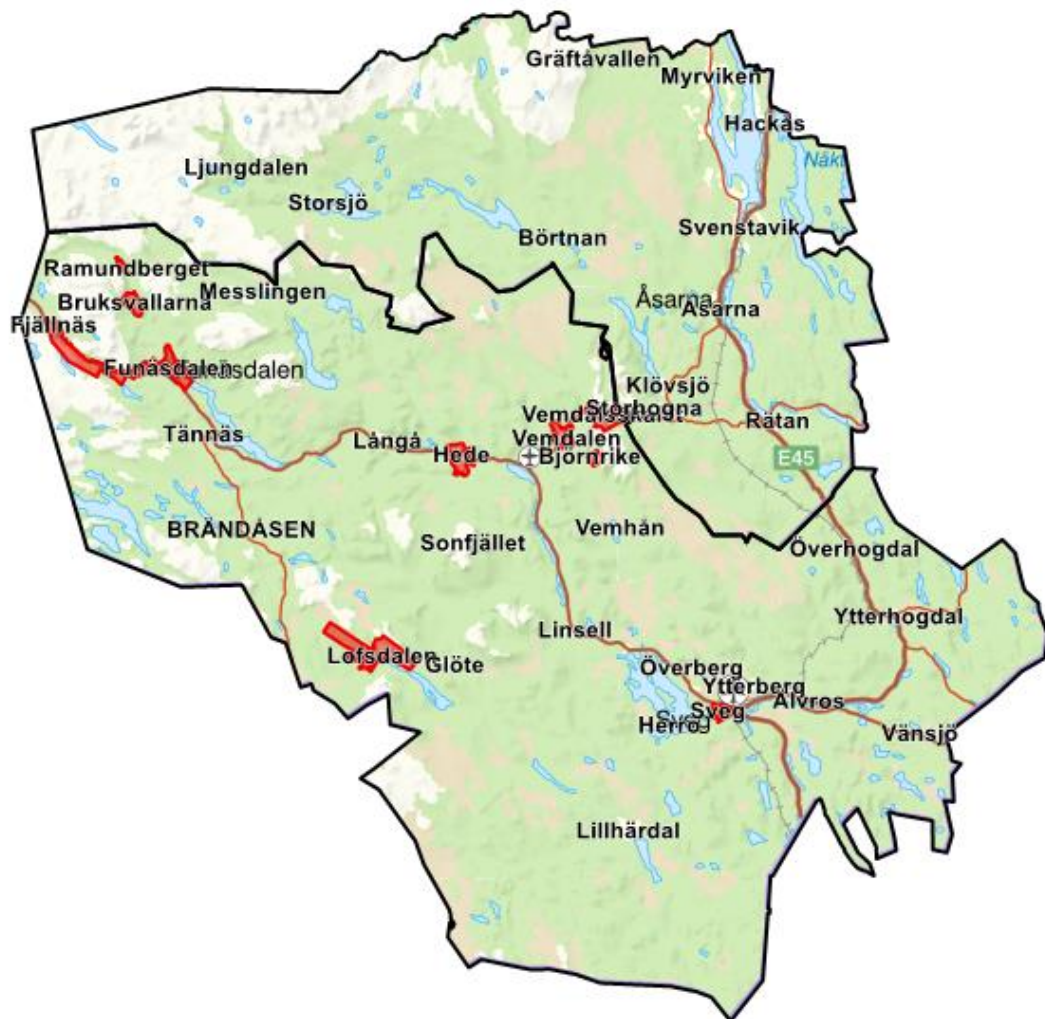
Gräftåvallen
Myrviken
Hackås
Näk
Ljungdalen
Storsjö
Börtnan
Svenstavik
Ramundberget
Messlingen
Bruksvallarna
Åsarna
Åsarna
Fjällnäs
Funäsdalen
Funäsdalen
Klövsjö
Vemdalsskalet
Storhogna
Rätan
Tännäs
Långå
Hede
Vemdalen
Björnrike
E45
BRÄNDÅSEN
Sonfjället
Vemhån
Överhogdal
Ytterhogdal
Linsell
Lofsdalen
Glöte
Överberg
Ytterberg
Sveg
Älvros
Herrö
Vänsjö
Lillhärdal